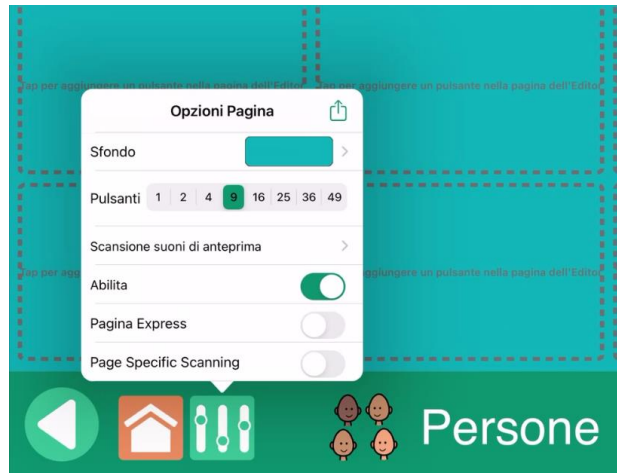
Tap per aggiungere un pulsante nella pagina dell'Editor
Tap per aggiungere un pulsante nella pagina dell'Editor

Opzioni Pagina

Sfondo

Pulsanti 1 2 4 9 16 25 36 49

Scansione suoni di anteprima

Abilita

Pagina Express

Page Specific Scanning

Tap per aggi
aggiungere un pulsante nella pagina dell'Editor

Persone